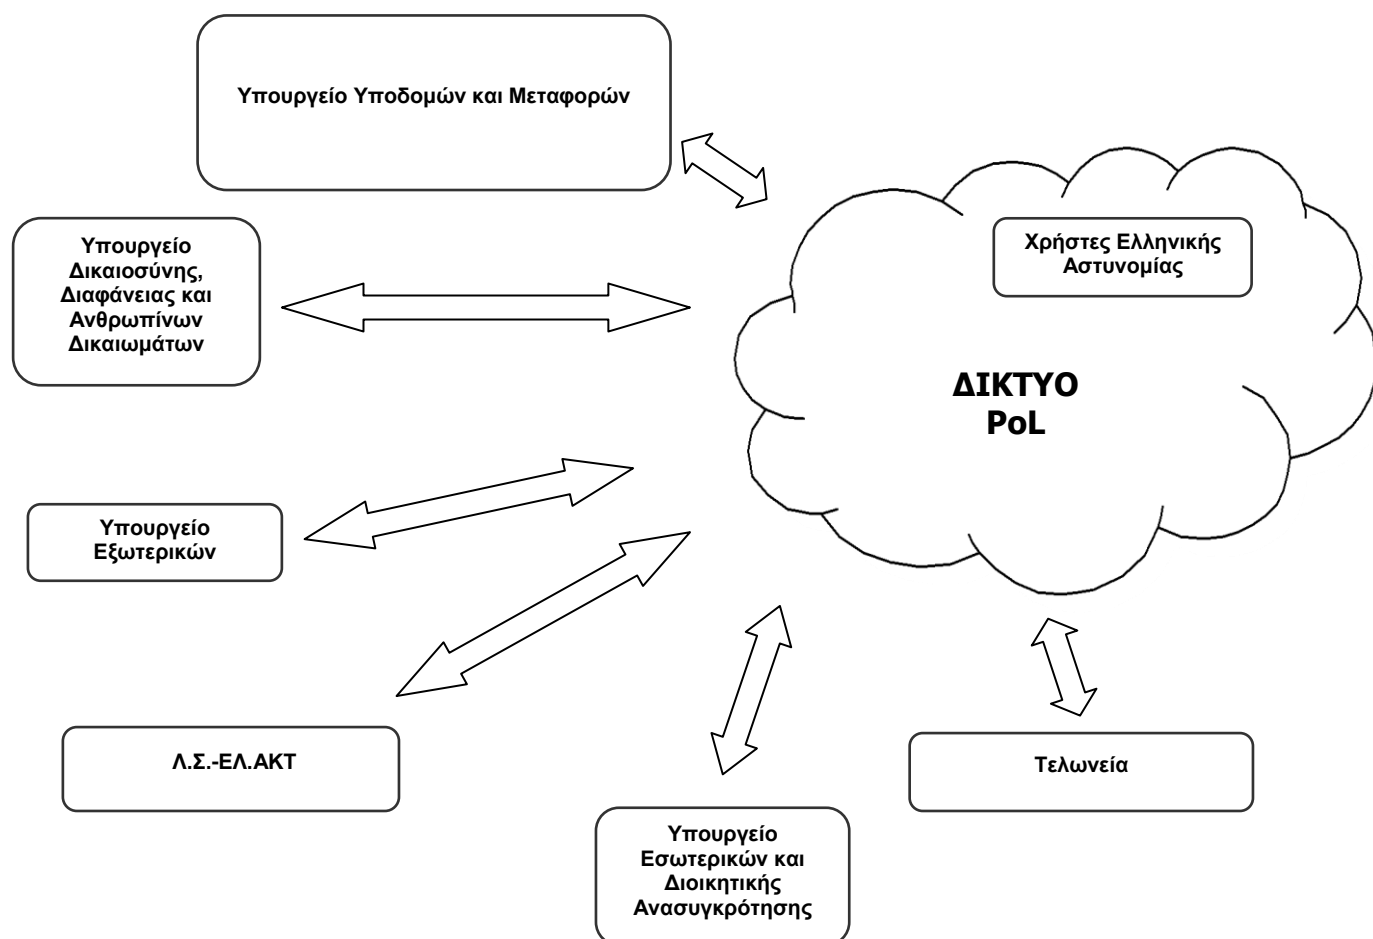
Υπουργείο Υποδομών και Μεταφορών

Υπουργείο Δικαιοσύνης, Διαφάνειας και Ανθρωπίνων Δικαιωμάτων

Χρήστες Ελληνικής Αστυνομίας

ΔΙΚΤΥΟ PoL

Υπουργείο Εξωτερικών

Λ.Σ.-ΕΛ.ΑΚΤ

Τελωνεία

Υπουργείο Εσωτερικών και Διοικητικής Ανασυγκρότησης